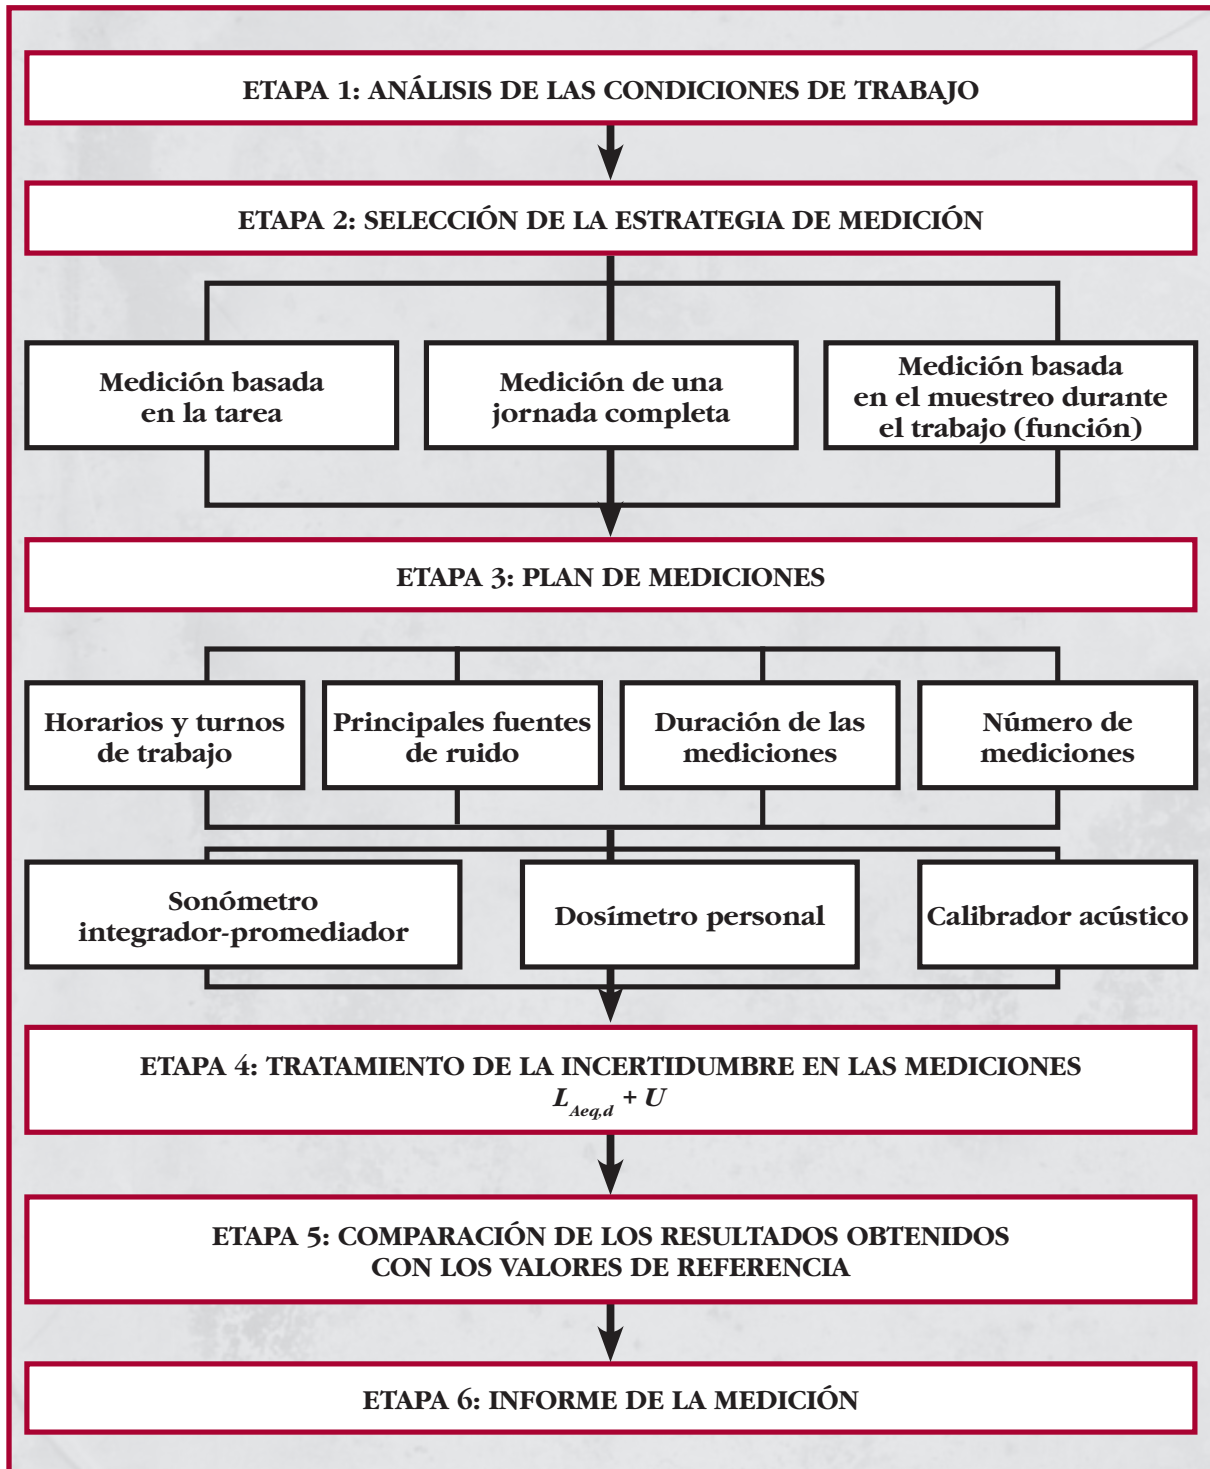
ETAPA 1: ANÁLISIS DE LAS CONDICIONES DE TRABAJO

ETAPA 2: SELECCIÓN DE LA ESTRATEGIA DE MEDICIÓN

Medición basada en la tarea

Medición de una jornada completa

Medición basada en el muestreo durante el trabajo (función)

ETAPA 3: PLAN DE MEDICIONES

Horarios y turnos de trabajo

Principales fuentes de ruido

Duración de las mediciones

Número de mediciones

Sonómetro integrador-promediador

Dosímetro personal

Calibrador acústico

ETAPA 4: TRATAMIENTO DE LA INCERTIDUMBRE EN LAS MEDICIONES
$L_{Aeq,d} + U$

ETAPA 5: COMPARACIÓN DE LOS RESULTADOS OBTENIDOS CON LOS VALORES DE REFERENCIA

ETAPA 6: INFORME DE LA MEDICIÓN